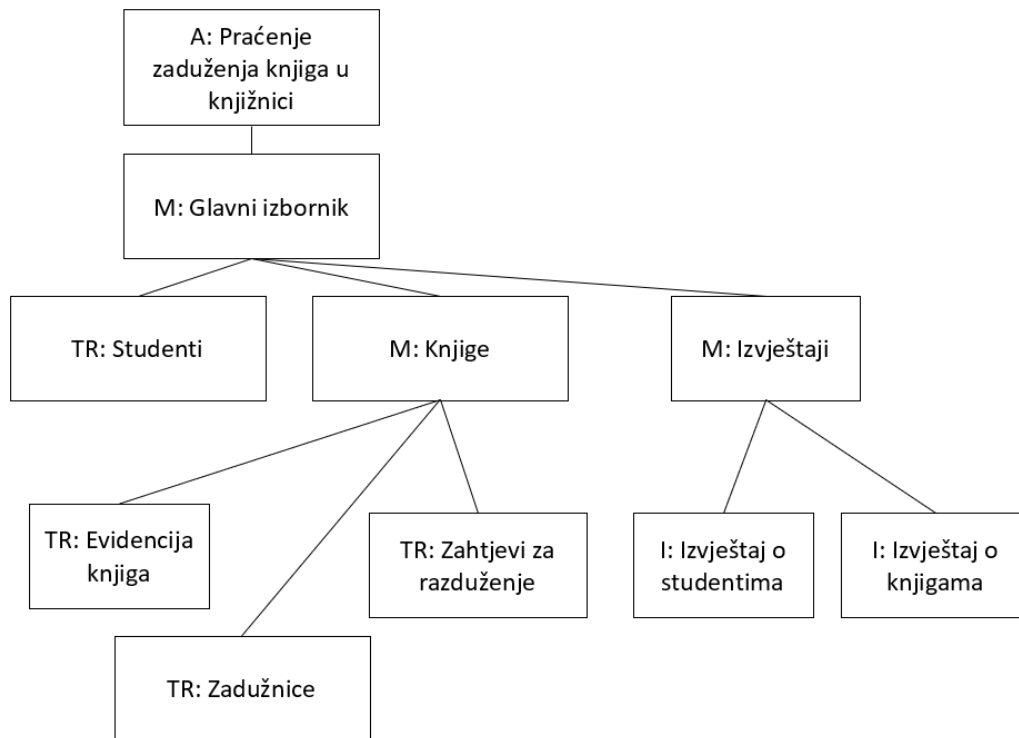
A: Praćenje zaduženja knjiga u knjižnici

M: Glavni izbornik

TR: Studenti

M: Knjige

M: Izvještaji

TR: Evidencija knjiga

TR: Zahtjevi za razduženje

I: Izvještaj o studentima

I: Izvještaj o knjigama

TR: Zadužnice